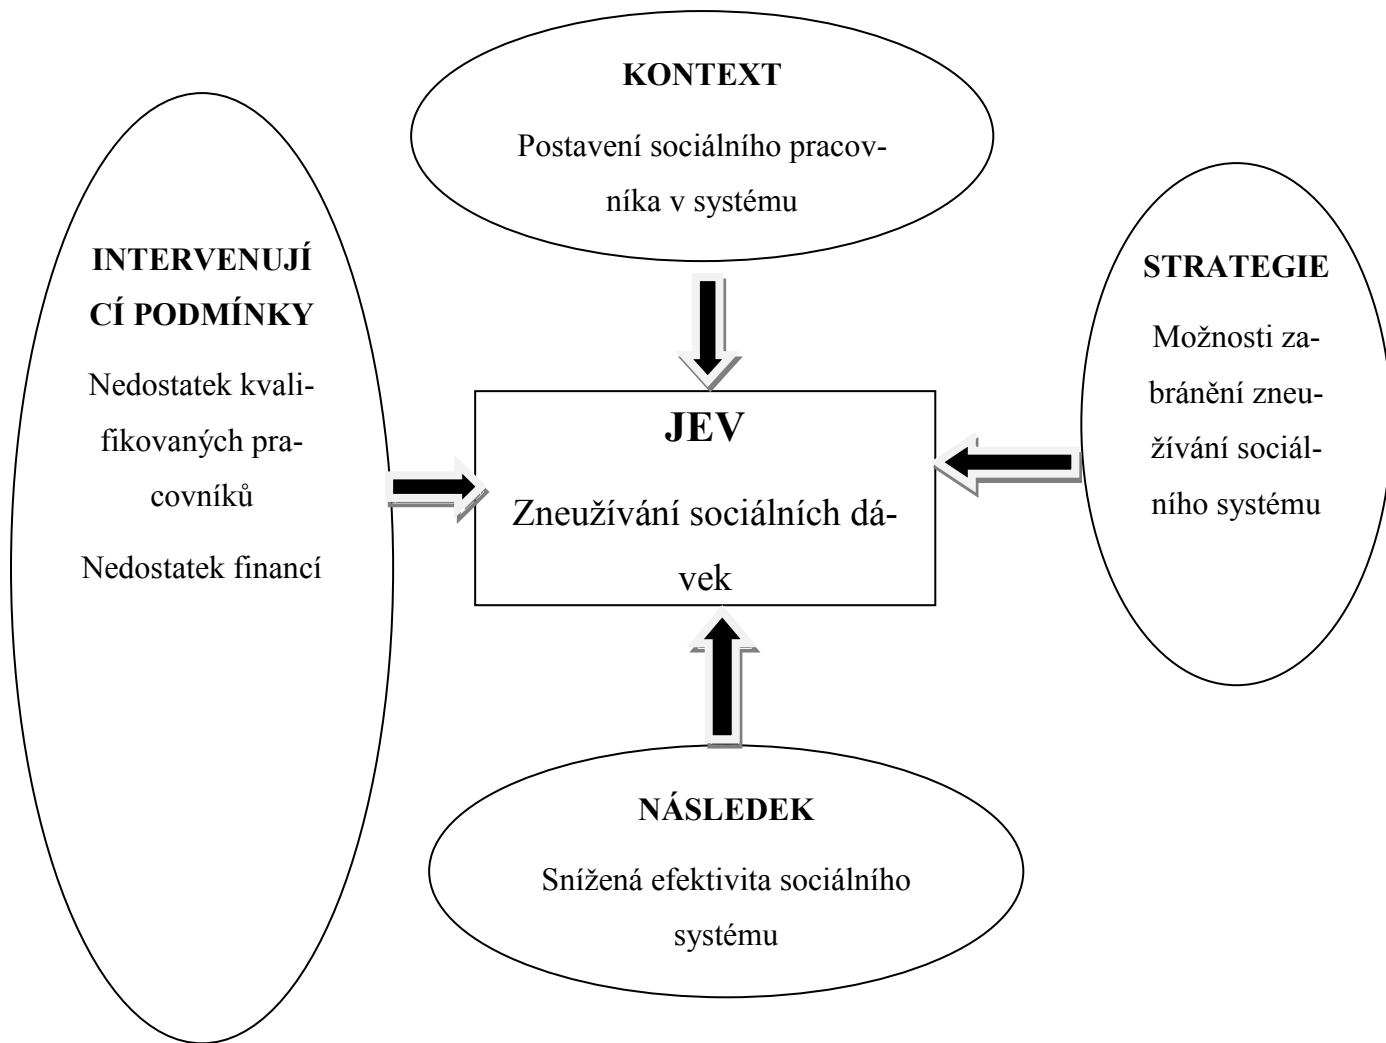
KONTEXT

Postavení sociálního pracovníka v systému

INTERVENUJÍ CÍ PODMÍNKY

Nedostatek kvalifikovaných pracovníků

Nedostatek financí

JEV

Zneužívání sociálních dávek

STRATEGIE

Možnosti zabránění zneužívání sociálního systému

NÁSLEDEK

Snížená efektivita sociálního systému